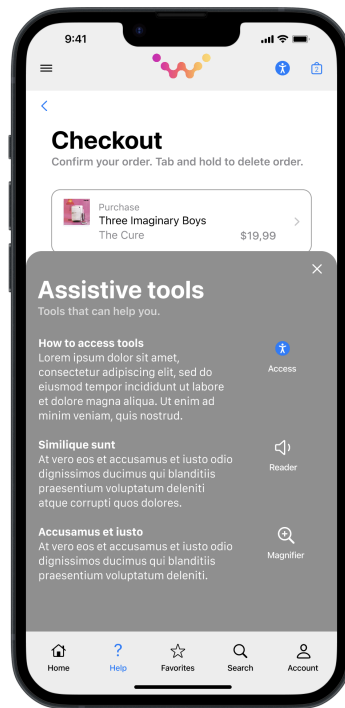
9:41

Checkout
Confirm your order. Tab and hold to delete order.

Purchase
Three Imaginary Boys
The Cure
$19,99

Assistive tools
Tools that can help you.

How to access tools
Lorem ipsum dolor sit amet, consectetur adipiscing elit, sed do eiusmod tempor incididunt ut labore et dolore magna aliqua. Ut enim ad minim veniam, quis nostrud.

Access

Similique sunt
At vero eos et accusamus et iusto odio dignissimos ducimus qui blanditiis praesentium voluptatum deleniti atque corrupti quos dolores.

Reader

Accusamus et iusto
At vero eos et accusamus et iusto odio dignissimos ducimus qui blanditiis praesentium voluptatum deleniti.

Magnifier

Home
Help
Favorites
Search
Account